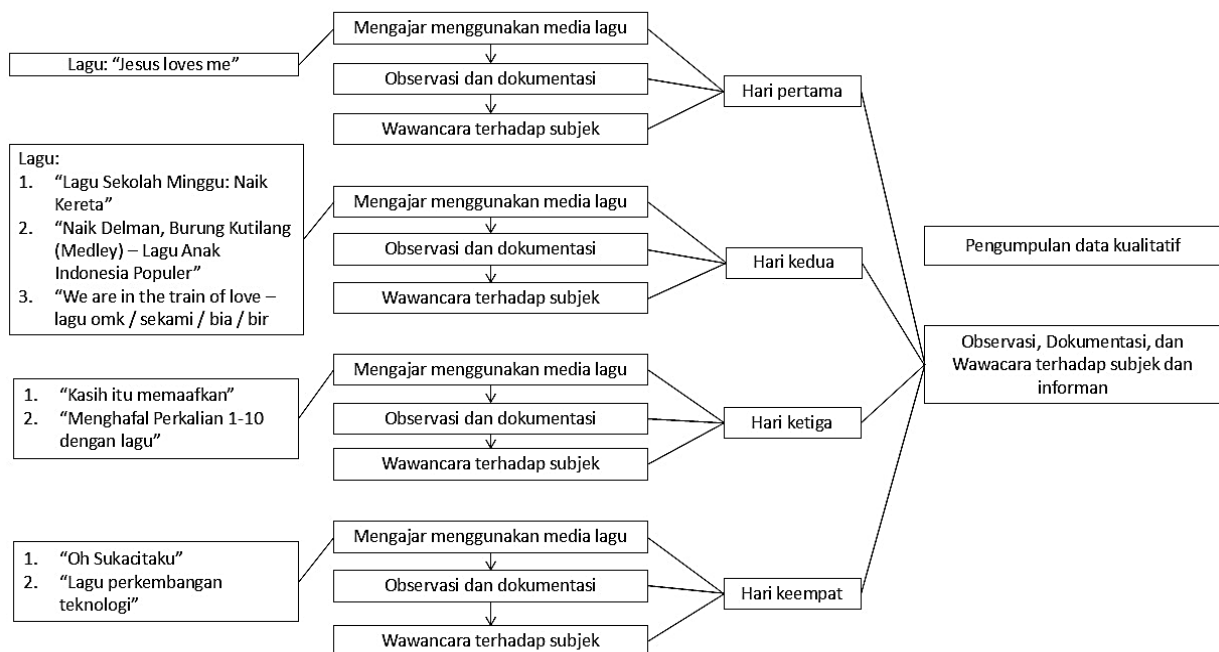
Lagu: "Jesus loves me"

Mengajar menggunakan media lagu

Observasi dan dokumentasi

Wawancara terhadap subjek

Hari pertama

Lagu:
1. "Lagu Sekolah Minggu: Naik Kereta"
2. "Naik Delman, Burung Kutilang (Medley) – Lagu Anak Indonesia Populer"
3. "We are in the train of love – lagu omk / sekami / bia / bir

Mengajar menggunakan media lagu

Observasi dan dokumentasi

Wawancara terhadap subjek

Hari kedua

Pengumpulan data kualitatif

Observasi, Dokumentasi, dan Wawacara terhadap subjek dan informan

1. "Kasih itu memaafkan"
2. "Menghafal Perkalian 1-10 dengan lagu"

Mengajar menggunakan media lagu

Observasi dan dokumentasi

Wawancara terhadap subjek

Hari ketiga

1. "Oh Sukacitaku"
2. "Lagu perkembangan teknologi"

Mengajar menggunakan media lagu

Observasi dan dokumentasi

Wawancara terhadap subjek

Hari keempat